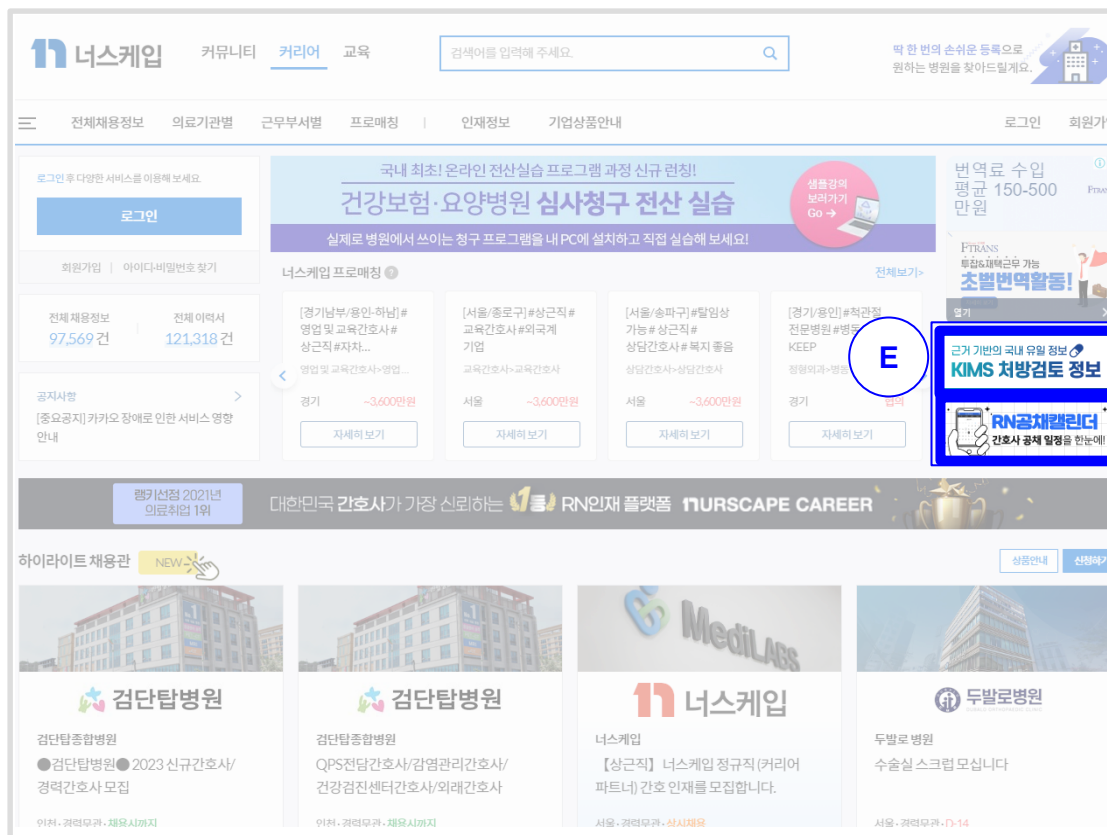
너스케입 커뮤니티 커리어 교육

검색어를 입력해 주세요.

딱 한 번의 손쉬운 등록으로 원하는 병원을 찾아드릴게요.

전체채용정보 의료기관별 근무부서별 프로매칭 | 인재정보 기업상품안내 로그인 회원가

로그인 후 다양한 서비스를 이용해 보세요.

로그인

회원가입 | 아이디·비밀번호 찾기

전체 채용정보 97,569 건

전체 이력서 121,318 건

공지사항

[중요공지] 카카오 장애로 인한 서비스 영향 안내

국내 최초! 온라인 전산실습 프로그램 과정 신규 런칭!

건강보험·요양병원 심사청구 전산 실습

샘플강의 보러가기 Go →

실제로 병원에서 쓰이는 청구 프로그램을 내 PC에 설치하고 직접 실습해 보세요!

너스케입 프로매칭 ?

전체보기>

[경기남부/용인·하남]#영업및교육간호사#상근직#자차...

영업 및 교육간호사›영업...

경기 ~3,600만원

자세히 보기

[서울/종로구]#상근직#교육간호사#외국계기업

교육간호사›교육간호사

서울 ~3,600만원

자세히 보기

[서울/송파구]#탈임상가능#상근직#상담간호사#복지 좋음

상담간호사›상담간호사

서울 ~3,600만원

자세히 보기

[경기/용인]#척관절 전문병원#병동 KEEP

정형외과›병동

경기 협의

자세히 보기

번역료 수입 평균 150-500 만원

FTRANS

FTRANS 투잡&재택근무 가능 초벌번역활동!

열기

E

근거 기반의 국내 유일 정보 KIMS 처방검토 정보

RN공채캘린더 간호사 공채 일정을 한눈에!

랭키선정 2021년 의료취업 1위

대한민국 간호사가 가장 신뢰하는 1등 RN인재 플랫폼 NURSCAPE CAREER

하이라이트 채용관 NEW

상품안내 신청하기

검단탑병원

검단탑종합병원

●검단탑병원● 2023 신규간호사/경력간호사 모집

인천 · 경력무관 · 채용시까지

검단탑병원

검단탑종합병원

QPS전담간호사/감염관리간호사/건강검진센터간호사/외래간호사

인천 · 경력무관 · 채용시까지

MediLABS

너스케입

너스케입

【상근직】 너스케입 정규직 (커리어 파트너) 간호 인재를 모집합니다.

서울 · 경력무관 · 상시채용

두발로병원

두발로 병원

수술실 스크럽 모십니다

서울 · 경력무관 · D-14